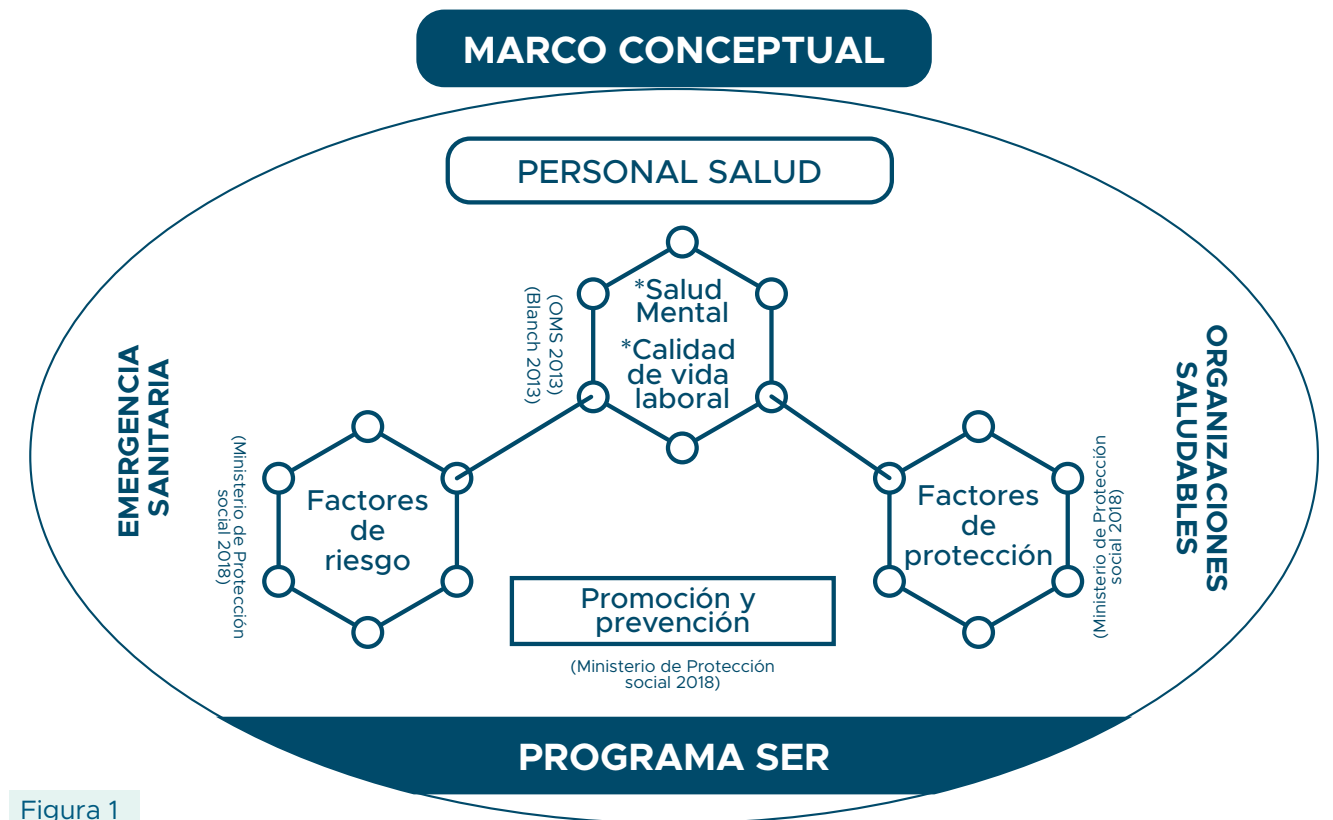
MARCO CONCEPTUAL

PERSONAL SALUD

(OMS 2013)
(Blanch 2013)

*Salud Mental
*Calidad de vida laboral

EMERGENCIA SANITARIA

(Ministerio de Protección social 2018)

Factores de riesgo

ORGANIZACIONES SALUDABLES

(Ministerio de Protección social 2018)

Factores de protección

Promoción y prevención

(Ministerio de Protección social 2018)

PROGRAMA SER

Figura 1